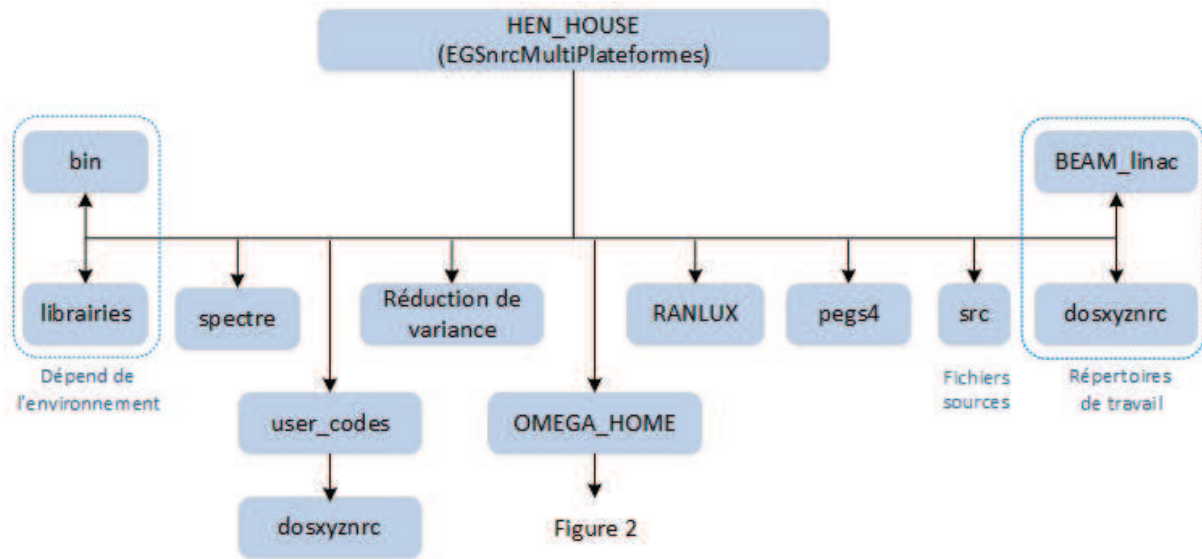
HEN_HOUSE
(EGSnrcMultiPlateformes)

bin

librairies

Dépend de l'environnement

spectre

Réduction de variance

user_codes

dosxyznrc

OMEGA_HOME

Figure 2

RANLUX

pegs4

src

Fichiers sources

BEAM_linac

dosxyznrc

Répertoires de travail